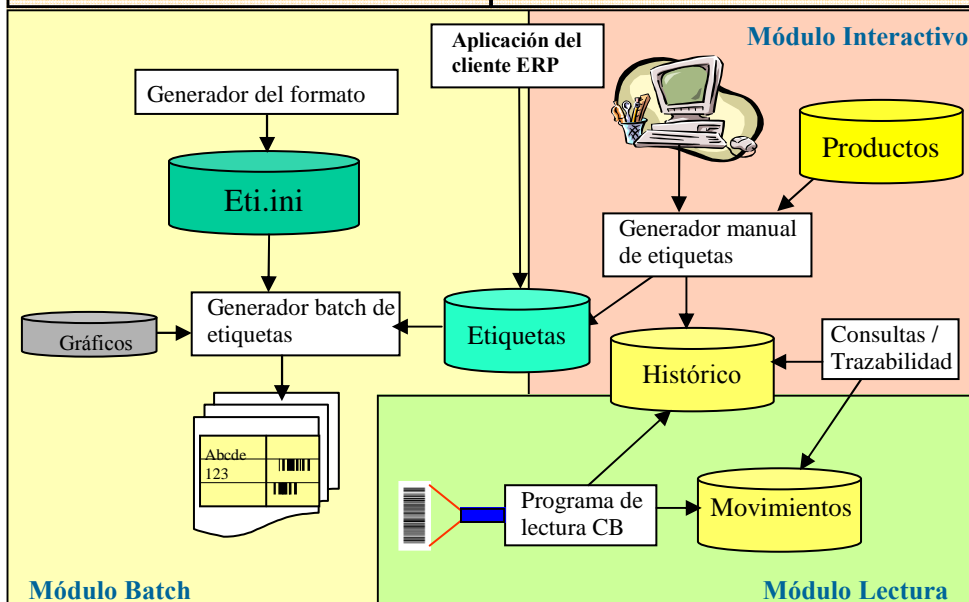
Módulo Interactivo

Aplicación del cliente ERP

Generador del formato

Eti.ini

Productos

Generador manual de etiquetas

Gráficos

Generador batch de etiquetas

Etiquetas

Histórico

Consultas / Trazabilidad

Abcde
123

Programa de lectura CB

Movimientos

Módulo Batch

Módulo Lectura